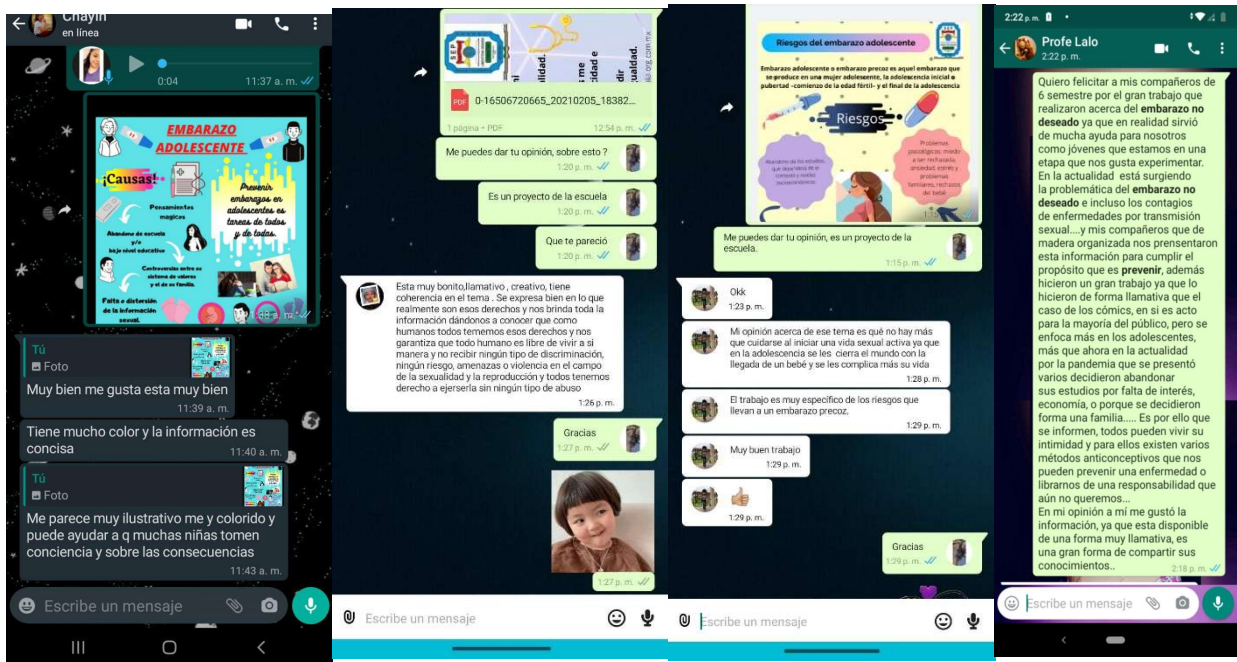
Chayin
en línea

0:04 11:37 a. m.

EMBARAZO ADOLESCENTE
¡Causas!
Pensamientos mágicos
Abandono de escuela y/o bajo nivel educativo
Controversias entre el sistema de valores y el de su familia.
Falta o distorsión de la información sexual.
Prevenir embarazos en adolescentes es tarea de todos y de todas.

Tú
Foto
Muy bien me gusta esta muy bien
11:39 a. m.

Tiene mucho color y la información es concisa
11:40 a. m.

Tú
Foto
Me parece muy ilustrativo me y colorido y puede ayudar a q muchas niñas tomen conciencia y sobre las consecuencias
11:43 a. m.

Escribe un mensaje

0-16506720665_20210205_18382...
1 página • PDF 12:54 p. m.

Me puedes dar tu opinión, sobre esto ?
1:20 p. m.

Es un proyecto de la escuela
1:20 p. m.

Que te pareció
1:20 p. m.

Esta muy bonito,llamativo , creativo, tiene coherencia en el tema . Se expresa bien en lo que realmente son esos derechos y nos brinda toda la información dándonos a conocer que como humanos todos tenemos esos derechos y nos garantiza que todo humano es libre de vivir a si manera y no recibir ningún tipo de discriminación, ningún riesgo, amenazos o violencia en el campo de la sexualidad y la reproducción y todos tenemos derecho a ejerserla sin ningún tipo de abuso
1:26 p. m.

Gracias
1:27 p. m.

1:27 p. m.

Escribe un mensaje

Riesgos del embarazo adolescente
Embarazo adolescente o embarazo precoz es aquel embarazo que se produce en una mujer adolescente, la adolescencia inicial o pubertad -comienzo de la edad fértil- y el final de la adolescencia
Riesgos
Abandono de los estudios, que depende de el contexto y estilos socioeconómicos
Problemas psicológicos: miedo a ser rechazada, ansiedad, estrés y problemas familiares, rechazos del bebé

Me puedes dar tu opinión, es un proyecto de la escuela.
1:15 p. m.

Okk
1:23 p. m.

Mi opinión acerca de ese tema es qué no hay más que cuidarse al iniciar una vida sexual activa ya que en la adolescencia se les cierra el mundo con la llegada de un bebé y se les complica más su vida
1:28 p. m.

El trabajo es muy específico de los riesgos que llevan a un embarazo precoz.
1:29 p. m.

Muy buen trabajo
1:29 p. m.

1:29 p. m.

Gracias
1:29 p. m.

Escribe un mensaje

2:22 p. m.
Profe Lalo
2:22 p. m.

Quiero felicitar a mis compañeros de 6 semestre por el gran trabajo que realizaron acerca del embarazo no deseado ya que en realidad sirvió de mucha ayuda para nosotros como jóvenes que estamos en una etapa que nos gusta experimentar. En la actualidad está surgiendo la problemática del embarazo no deseado e incluso los contagios de enfermedades por transmisión sexual....y mis compañeros que de madera organizada nos presentaron esta información para cumplir el propósito que es prevenir, además hicieron un gran trabajo ya que lo hicieron de forma llamativa que el caso de los cómics, en si es acto para la mayoría del público, pero se enfoca más en los adolescentes, más que ahora en la actualidad por la pandemia que se presentó varios decidieron abandonar sus estudios por falta de interés, economía, o porque se decidieron forma una familia..... Es por ello que se informen, todos pueden vivir su intimidad y para ellos existen varios métodos anticonceptivos que nos pueden prevenir una enfermedad o librarnos de una responsabilidad que aún no queremos...
En mi opinión a mí me gustó la información, ya que esta disponible de una forma muy llamativa, es una gran forma de compartir sus conocimientos..
2:18 p. m.

Escribe un mensaje